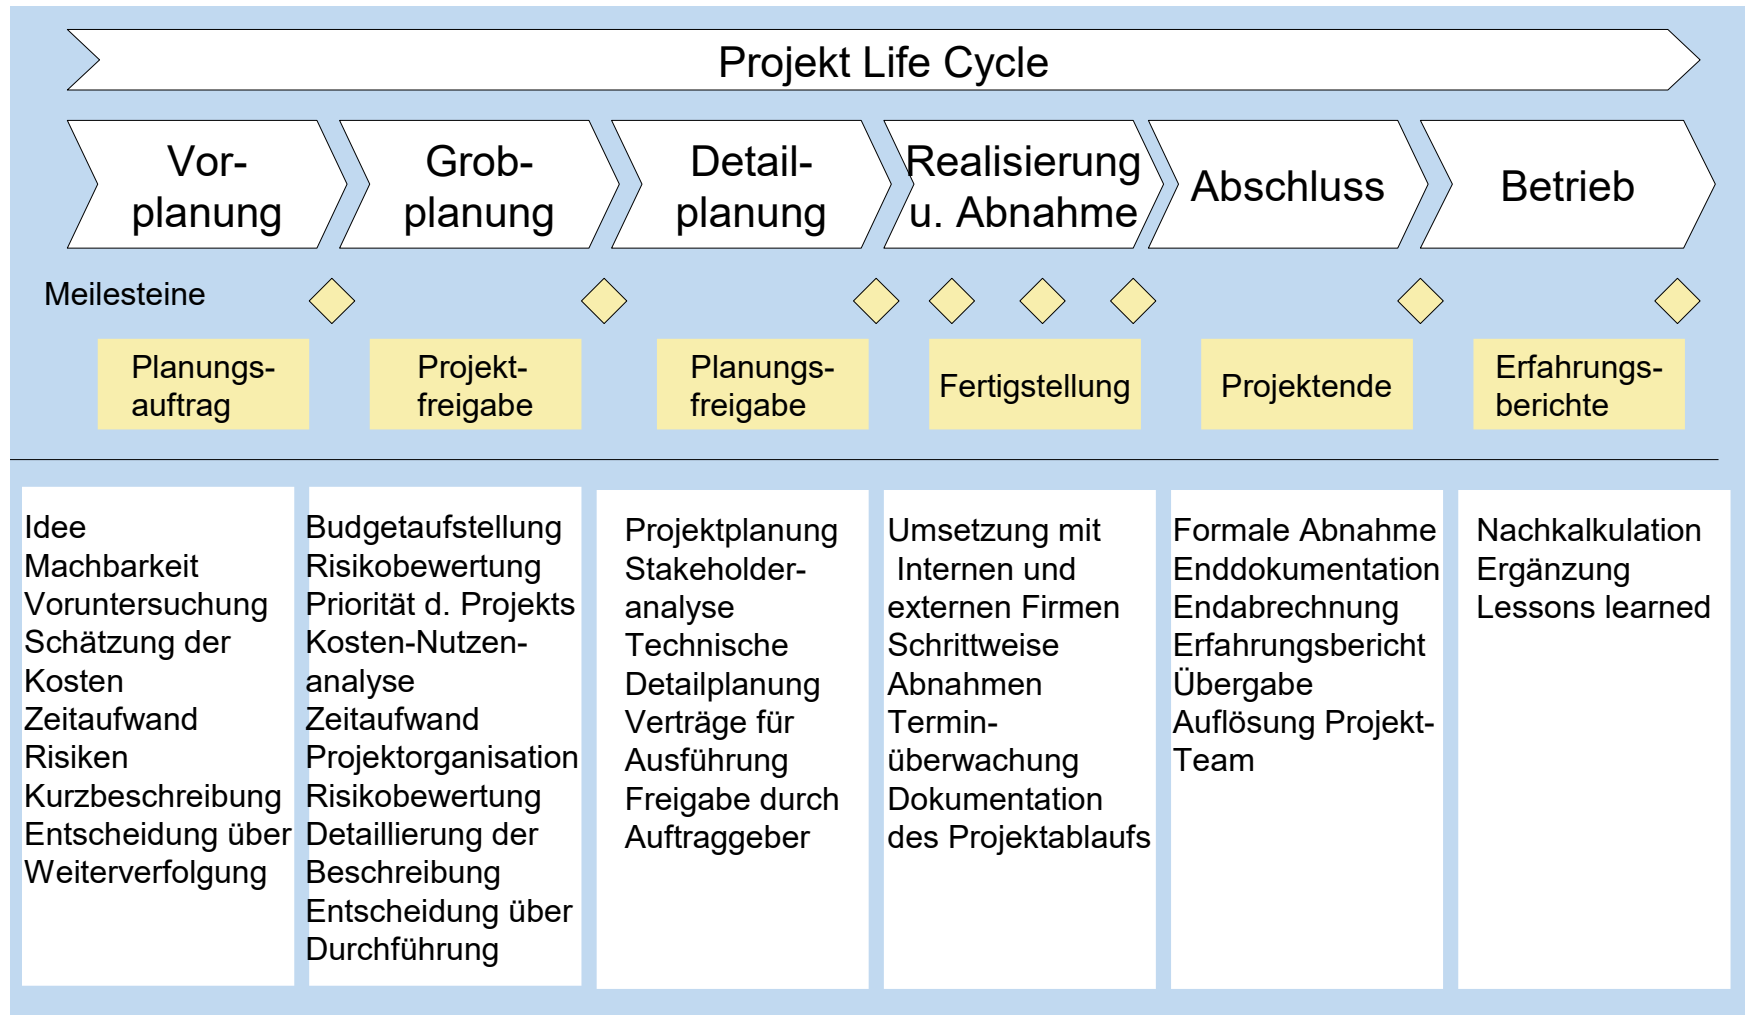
Projekt Life Cycle

Vorplanung

Grobplanung

Detailplanung

Realisierung u. Abnahme

Abschluss

Betrieb

Meilesteine

Planungsauftrag

Projektfreigabe

Planungsfreigabe

Fertigstellung

Projektende

Erfahrungsberichte

Idee
Machbarkeit
Voruntersuchung
Schätzung der Kosten
Zeitaufwand
Risiken
Kurzbeschreibung
Entscheidung über Weiterverfolgung

Budgetaufstellung
Risikobewertung
Priorität d. Projekts
Kosten-Nutzenanalyse
Zeitaufwand
Projektorganisation
Risikobewertung
Detaillierung der Beschreibung
Entscheidung über Durchführung

Projektplanung
Stakeholderanalyse
Technische Detailplanung
Verträge für Ausführung
Freigabe durch Auftraggeber

Umsetzung mit Internen und externen Firmen
Schrittweise Abnahmen
Terminüberwachung
Dokumentation des Projektablaufs

Formale Abnahme
Enddokumentation
Endabrechnung
Erfahrungsbericht
Übergabe
Auflösung Projekt-Team

Nachkalkulation
Ergänzung
Lessons learned